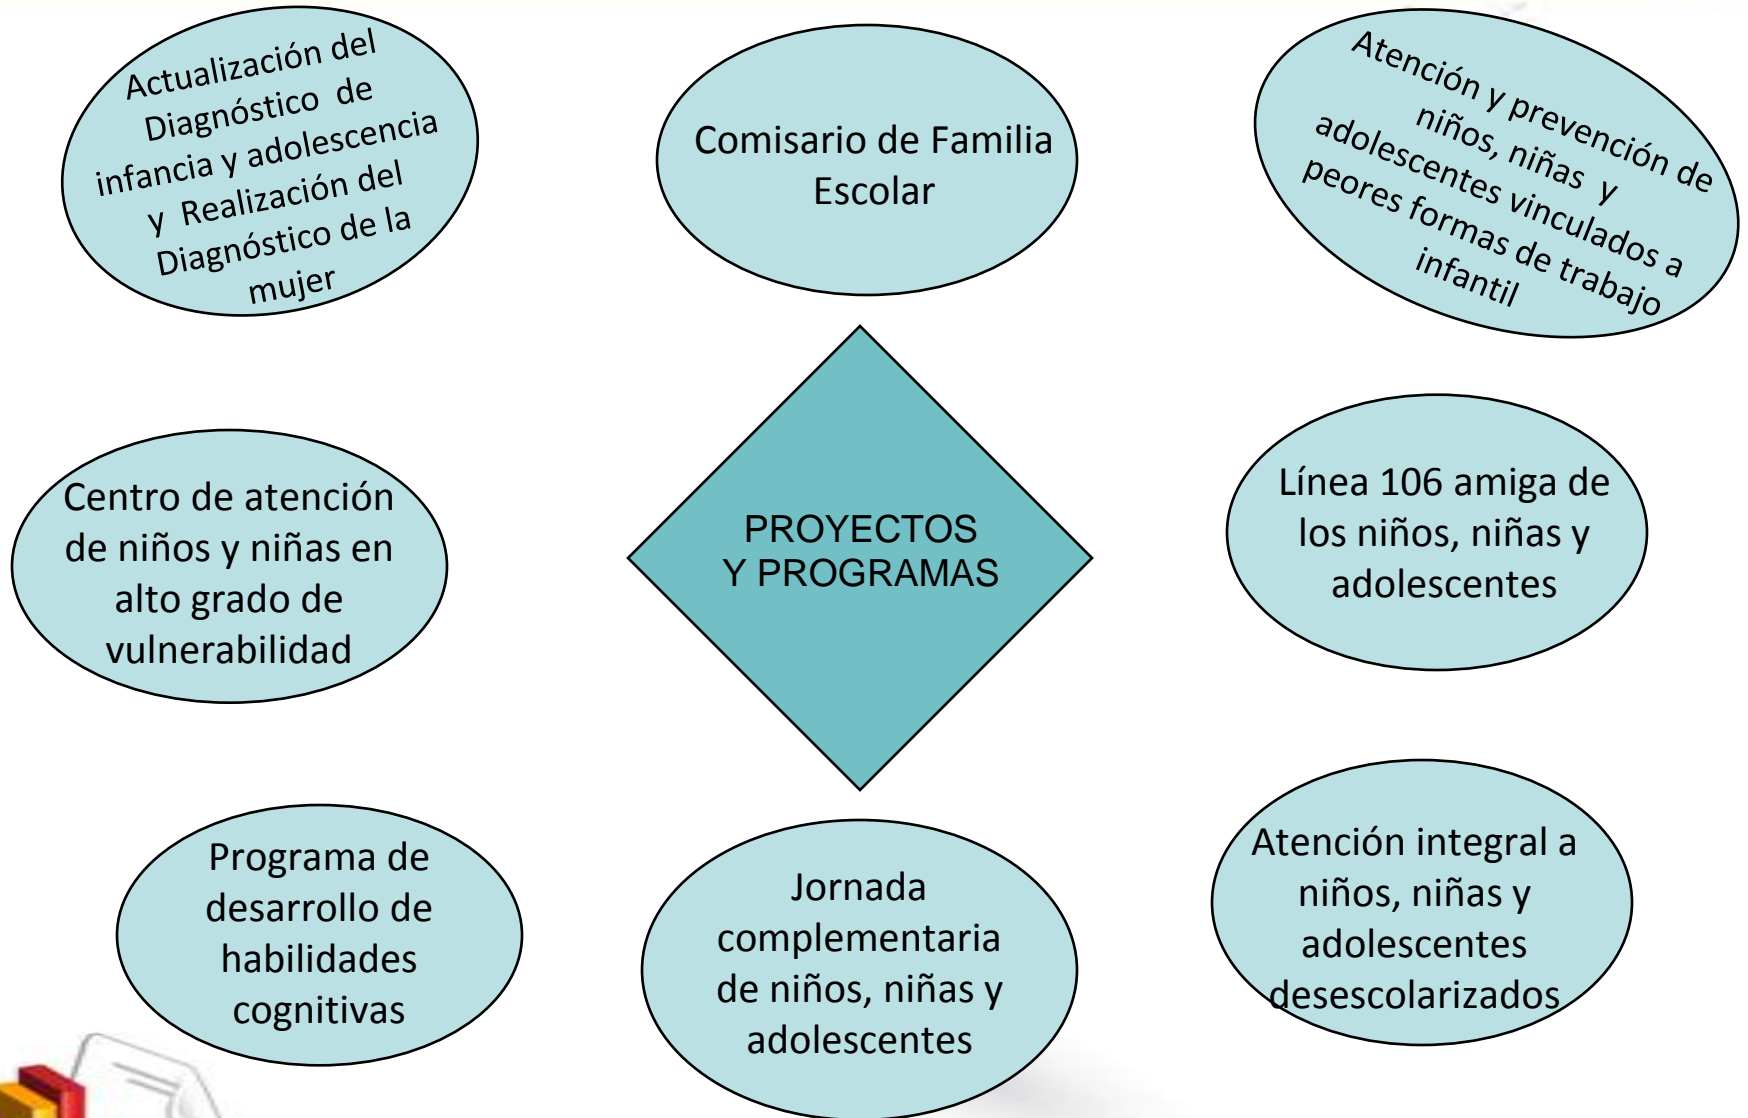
Actualización del Diagnóstico de infancia y adolescencia y Realización del Diagnóstico de la mujer

Comisario de Familia Escolar

Atención y prevención de niños, niñas y adolescentes vinculados a peores formas de trabajo infantil

Centro de atención de niños y niñas en alto grado de vulnerabilidad

PROYECTOS Y PROGRAMAS

Línea 106 amiga de los niños, niñas y adolescentes

Programa de desarrollo de habilidades cognitivas

Jornada complementaria de niños, niñas y adolescentes

Atención integral a niños, niñas y adolescentes desescolarizados